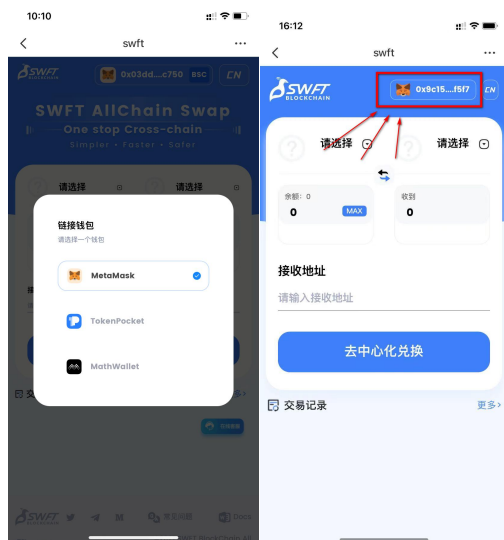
10:10

swft

SWFT BLOCKCHAIN

0x03dd...c750 BSC CN

SWFT AllChain Swap

One stop Cross-chain

Simpler • Faster • Safer

请选择

请选择

链接钱包

请选择一个钱包

MetaMask

TokenPocket

MathWallet

交易

SWFT

常见问题

Dock

16:12

swft

SWFT BLOCKCHAIN

0x9c15....f5f7

CN

请选择

请选择

余额: 0

0

MAX

收到

0

接收地址

请输入接收地址

去中心化兑换

交易记录

更多›